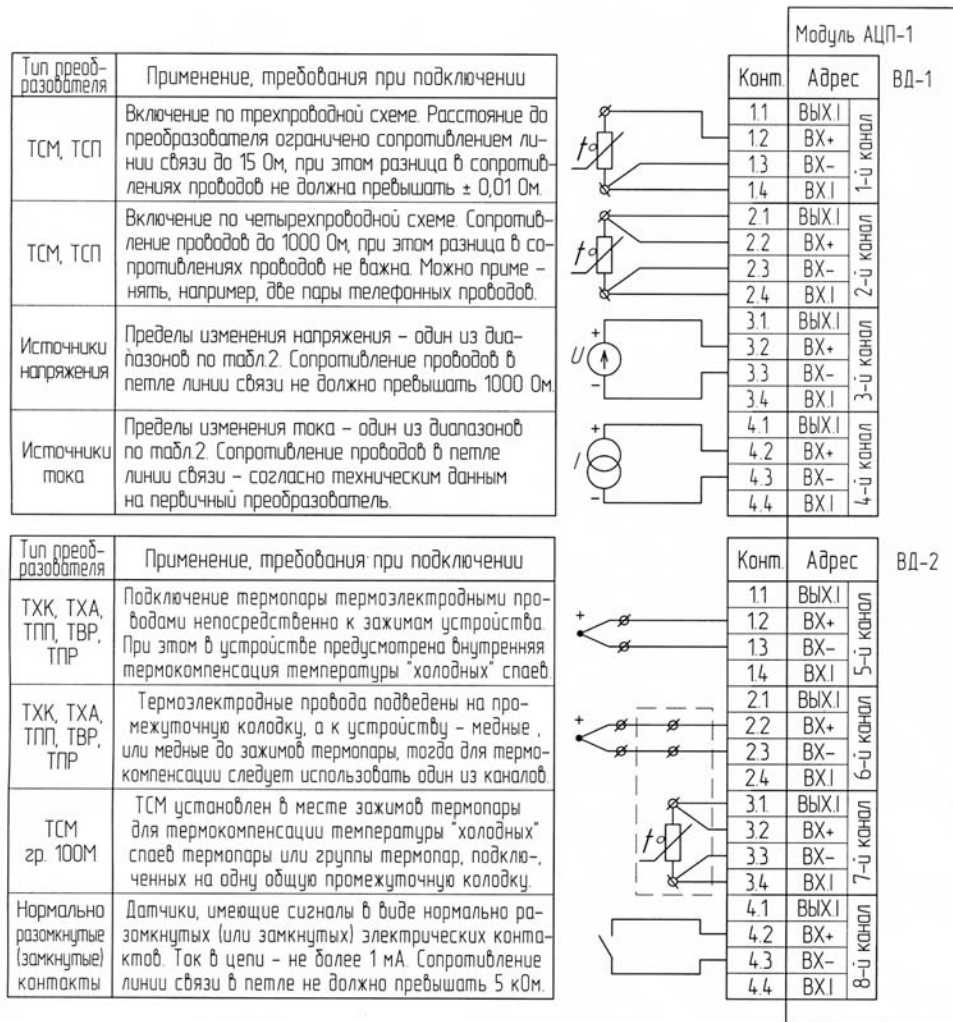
Модуль АЦП-1

| Тип преобразователя | Применение, требования при подключении |
|---|---|
| ТСМ, ТСП | Включение по трехпроводной схеме. Расстояние до преобразователя ограничено сопротивлением линии связи до 15 Ом, при этом разница в сопротивлениях проводов не должна превышать ± 0,01 Ом. |
| ТСМ, ТСП | Включение по четырехпроводной схеме. Сопротивление проводов до 1000 Ом, при этом разница в сопротивлениях проводов не важна. Можно применять, например, две пары телефонных проводов. |
| Источники напряжения | Пределы изменения напряжения – один из диапазонов по табл.2. Сопротивление проводов в петле линии связи не должно превышать 1000 Ом. |
| Источники тока | Пределы изменения тока – один из диапазонов по табл.2. Сопротивление проводов в петле линии связи – согласно техническим данным на первичный преобразователь. |

$t°$ $U$ $I$ + – + –

ВД-1

| Конт. | Адрес | |
|---|---|---|
| 1.1 | ВЫХ.I | 1-й канал |
| 1.2 | ВХ+ | |
| 1.3 | ВХ– | |
| 1.4 | ВХ.I | |
| 2.1 | ВЫХ.I | 2-й канал |
| 2.2 | ВХ+ | |
| 2.3 | ВХ– | |
| 2.4 | ВХ.I | |
| 3.1 | ВЫХ.I | 3-й канал |
| 3.2 | ВХ+ | |
| 3.3 | ВХ– | |
| 3.4 | ВХ.I | |
| 4.1 | ВЫХ.I | 4-й канал |
| 4.2 | ВХ+ | |
| 4.3 | ВХ– | |
| 4.4 | ВХ.I | |

| Тип преобразователя | Применение, требования при подключении |
|---|---|
| ТХК, ТХА, ТПП, ТВР, ТПР | Подключение термопары термоэлектродными проводами непосредственно к зажимам устройства. При этом в устройстве предусмотрена внутренняя термокомпенсация температуры "холодных" спаев. |
| ТХК, ТХА, ТПП, ТВР, ТПР | Термоэлектродные провода подведены на промежуточную колодку, а к устройству – медные , или медные до зажимов термопары, тогда для термокомпенсации следует использовать один из каналов. |
| ТСМ гр. 100М | ТСМ установлен в месте зажимов термопары для термокомпенсации температуры "холодных" спаев термопары или группы термопар, подключенных на одну общую промежуточную колодку. |
| Нормально разомкнутые (замкнутые) контакты | Датчики, имеющие сигналы в виде нормально разомкнутых (или замкнутых) электрических контактов. Ток в цепи – не более 1 мА. Сопротивление линии связи в петле не должно превышать 5 кОм. |

+ + $t°$

ВД-2

| Конт. | Адрес | |
|---|---|---|
| 1.1 | ВЫХ.I | 5-й канал |
| 1.2 | ВХ+ | |
| 1.3 | ВХ– | |
| 1.4 | ВХ.I | |
| 2.1 | ВЫХ.I | 6-й канал |
| 2.2 | ВХ+ | |
| 2.3 | ВХ– | |
| 2.4 | ВХ.I | |
| 3.1 | ВЫХ.I | 7-й канал |
| 3.2 | ВХ+ | |
| 3.3 | ВХ– | |
| 3.4 | ВХ.I | |
| 4.1 | ВЫХ.I | 8-й канал |
| 4.2 | ВХ+ | |
| 4.3 | ВХ– | |
| 4.4 | ВХ.I | |